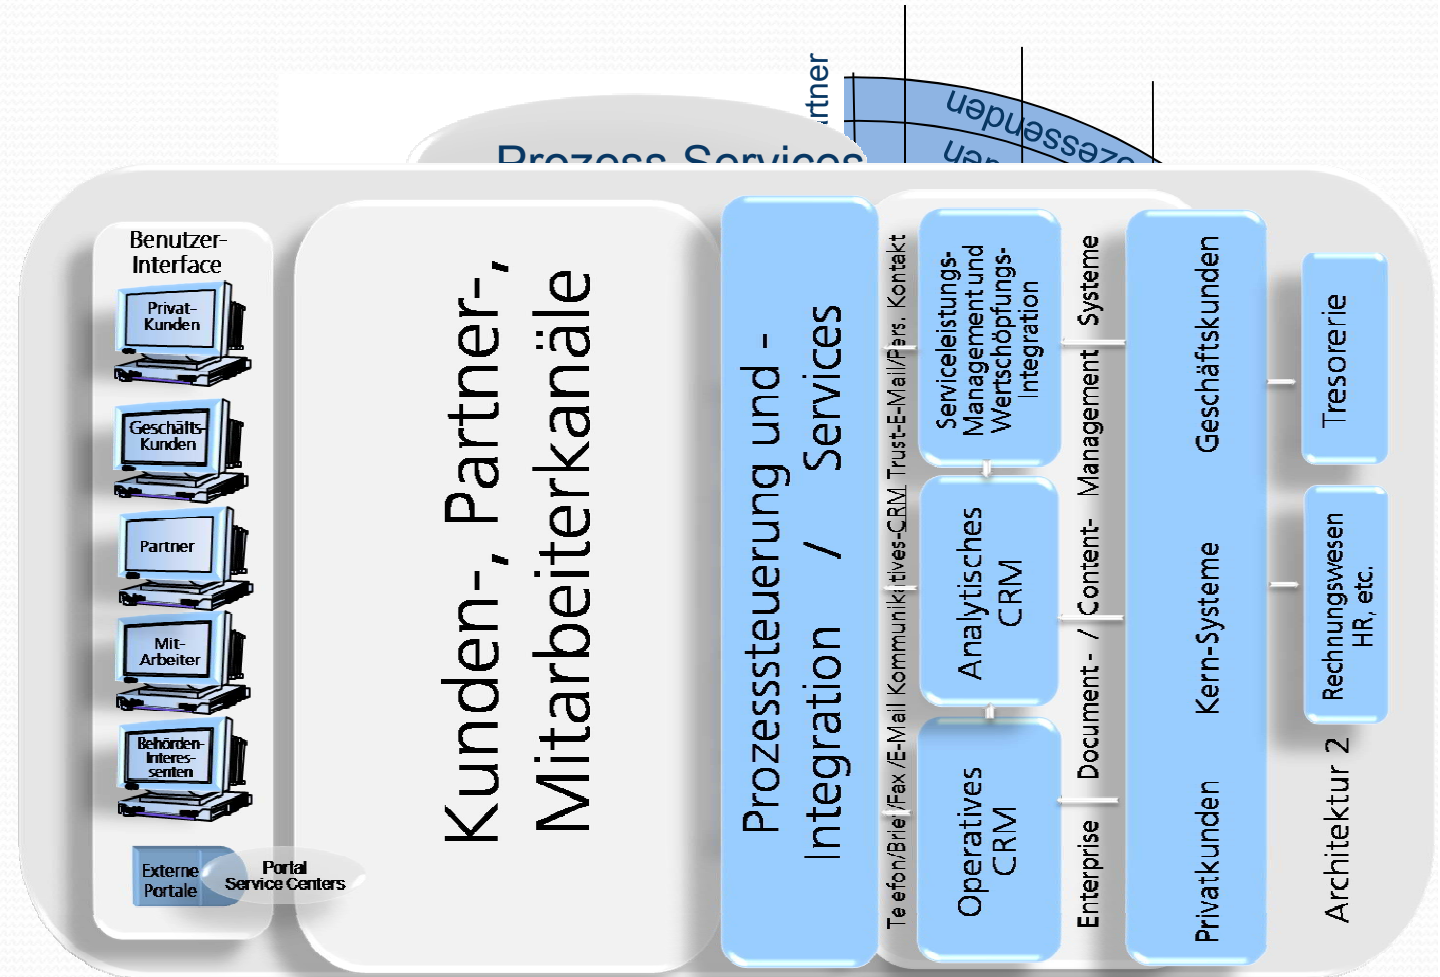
rtner

uəpuəssəz

uəp

Prozess Services

Benutzer-Interface

Privat-Kunden

Geschäfts-Kunden

Partner

Mit-Arbeiter

Behörden-Interes-senten

Externe Portale

Portal Service Centers

Kunden-, Partner-, Mitarbeiterkanäle

Prozesssteuerung und - Integration / Services

Te efon/Brie /Fax /E-Mail Kommunik tives-CRM Trust-E-Mail/Pers. Kontakt

Serviceleistungs-Management und Wertschöpfungs-Integration

Analytisches CRM

Operatives CRM

Enterprise Document- / Content- Management Systeme

Geschäftskunden

Kern-Systeme

Privatkunden

Tresorerie

Rechnungswesen HR, etc.

Architektur 2